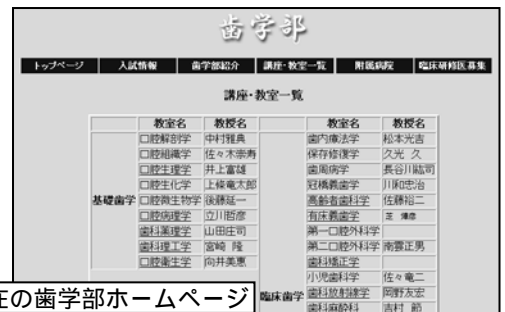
歯学部

トップページ | 入試情報 | 歯学部紹介 | 講座・教室一覧 | 附属病院 | 臨床研修医募集

講座・教室一覧

|  | 教室名 | 教授名 |
|---|---|---|
| 基礎歯学 | 口腔解剖学 | 中村雅典 |
|  | 口腔組織学 | 佐々木崇寿 |
|  | 口腔生理学 | 井上富雄 |
|  | 口腔生化学 | 上條竜太郎 |
|  | 口腔微生物学 | 後藤延一 |
|  | 口腔病理学 | 立川哲彦 |
|  | 歯科薬理学 | 山田庄司 |
|  | 歯科理工学 | 宮崎 隆 |
|  | 口腔衛生学 | 向井美恵 |

|  | 教室名 | 教授名 |
|---|---|---|
| 臨床歯学 | 歯内療法学 | 松本光吉 |
|  | 保存修復学 | 久光 久 |
|  | 歯周病学 | 長谷川紘司 |
|  | 冠橋義歯学 | 川和忠治 |
|  | 高齢者歯科学 | 佐藤裕二 |
|  | 有床義歯学 | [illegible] |
|  | 第一口腔外科学 |  |
|  | 第二口腔外科学 | 南雲正男 |
|  | 歯科矯正学 |  |
|  | 小児歯科学 | 佐々竜二 |
|  | 歯科放射線学 | 岡野友宏 |
|  | 歯科麻酔科 | 吉村 節 |

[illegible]在の歯学部ホームページ